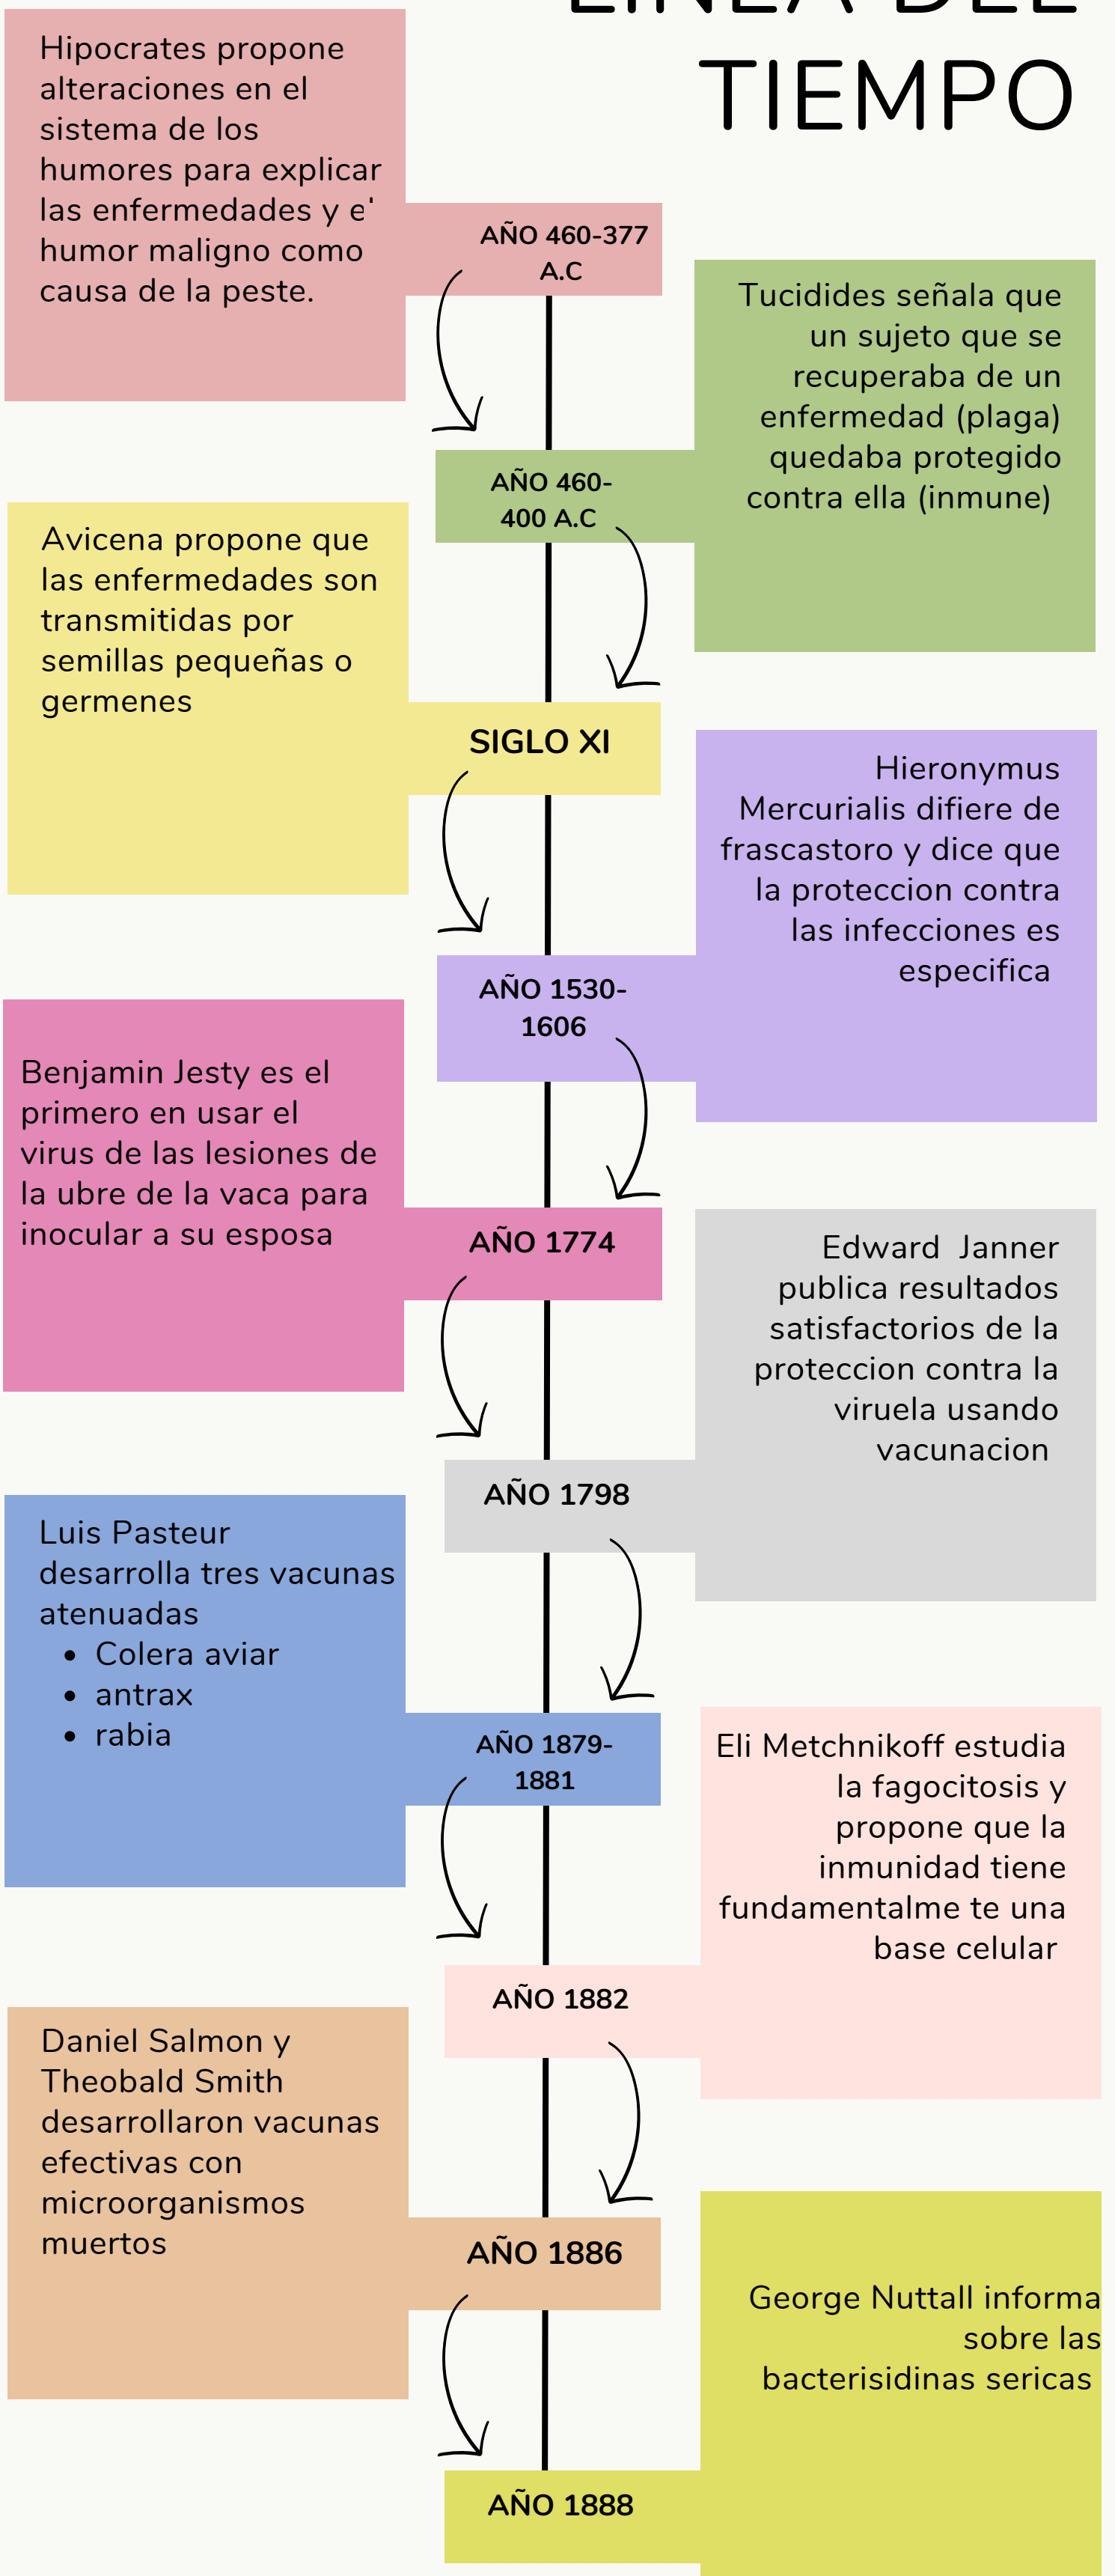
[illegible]
TIEMPO

Hipocrates propone alteraciones en el sistema de los humores para explicar las enfermedades y e' humor maligno como causa de la peste.

AÑO 460-377 A.C

Tucidides señala que un sujeto que se recuperaba de un enfermedad (plaga) quedaba protegido contra ella (inmune)

AÑO 460-400 A.C

Avicena propone que las enfermedades son transmitidas por semillas pequeñas o germenes

SIGLO XI

Hieronymus Mercurialis difiere de frascastoro y dice que la proteccion contra las infecciones es especifica

AÑO 1530-1606

Benjamin Jesty es el primero en usar el virus de las lesiones de la ubre de la vaca para inocular a su esposa

AÑO 1774

Edward Janner publica resultados satisfactorios de la proteccion contra la viruela usando vacunacion

AÑO 1798

Luis Pasteur desarrolla tres vacunas atenuadas
• Colera aviar
• antrax
• rabia

AÑO 1879-1881

Eli Metchnikoff estudia la fagocitosis y propone que la inmunidad tiene fundamentalme te una base celular

AÑO 1882

Daniel Salmon y Theobald Smith desarrollaron vacunas efectivas con microorganismos muertos

AÑO 1886

George Nuttall informa sobre las bacterisidinas sericas

AÑO 1888